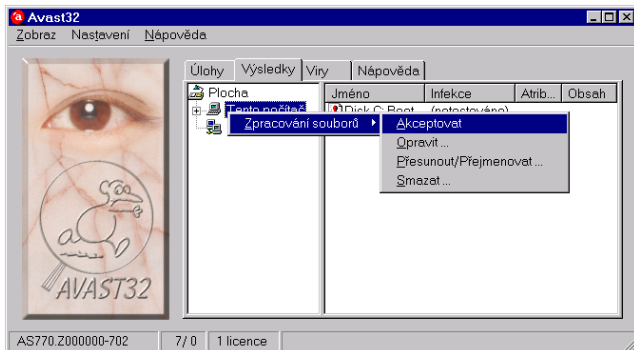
Avast32

Zobraz Nastavení Nápověda

AVAST32

Úlohy Výsledky Viry Nápověda

Plocha

Tento počítač

| Jméno | Infekce | Atrib... | Obsah |
|---|---|---|---|
| Disk C: Boot | (netestováno) | | |

Zpracování souborů

Akceptovat

Opravit ...

Přesunout/Přejmenovat ...

Smazat ...

AS770.Z000000-702 7/ 0 1 licence